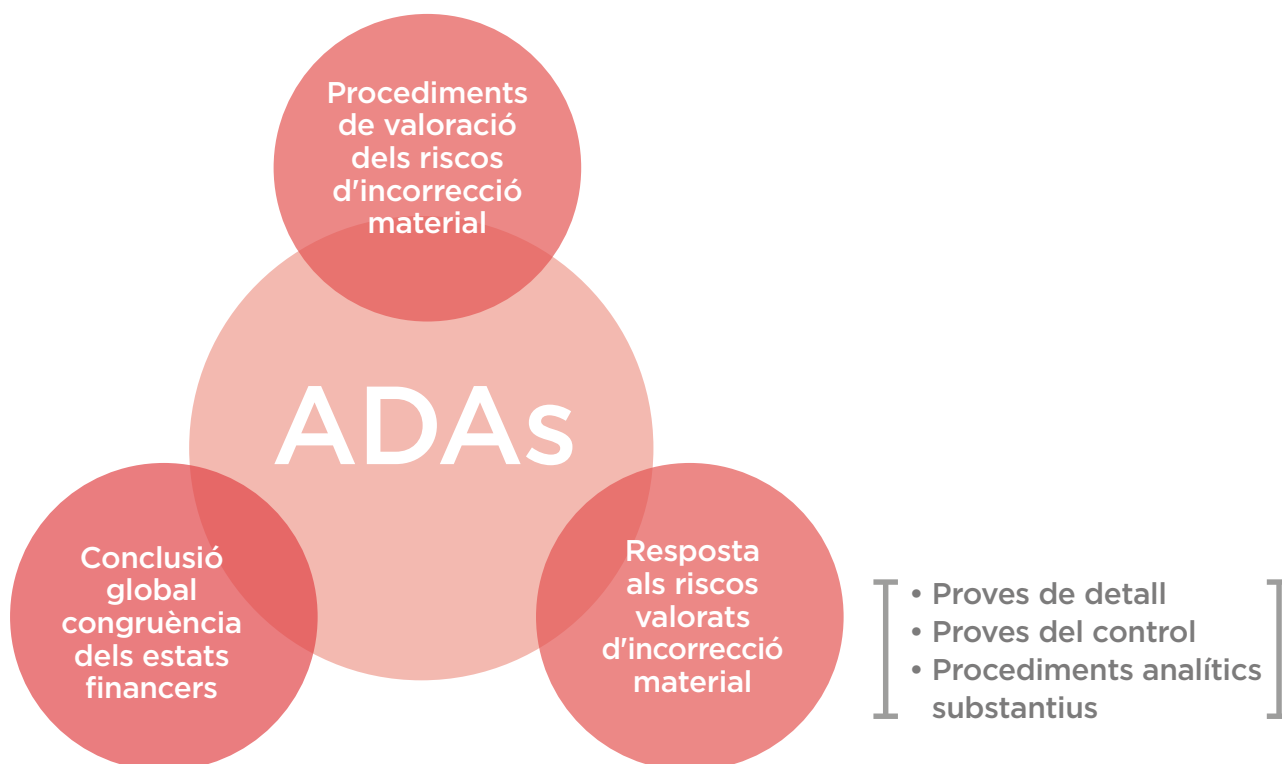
Procediments de valoració dels riscos d'incorrecció material

ADAs

Conclusió global congruència dels estats financers

Resposta als riscos valorats d'incorrecció material

• Proves de detall
• Proves del control
• Procediments analítics substantius